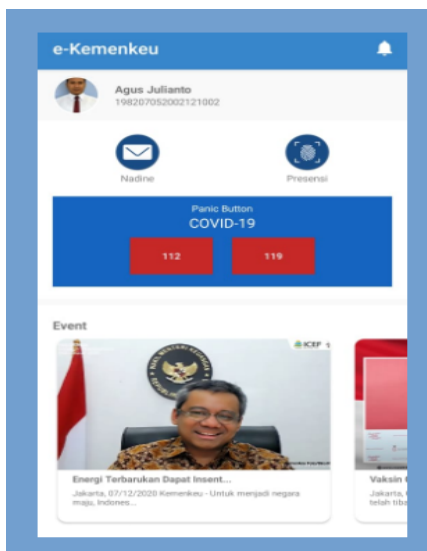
e-Kemenkeu

Agus Julianto
198207052002121002

Nadine

Presensi

Panic Button
COVID-19

112

119

Event

ICEF

Energi Terbarukan Dapat Insent...
Jakarta, 07/12/2020 Kemenkeu - Untuk menjadi negara maju, Indones...

Vaksin t
Jakarta,
telah tiba